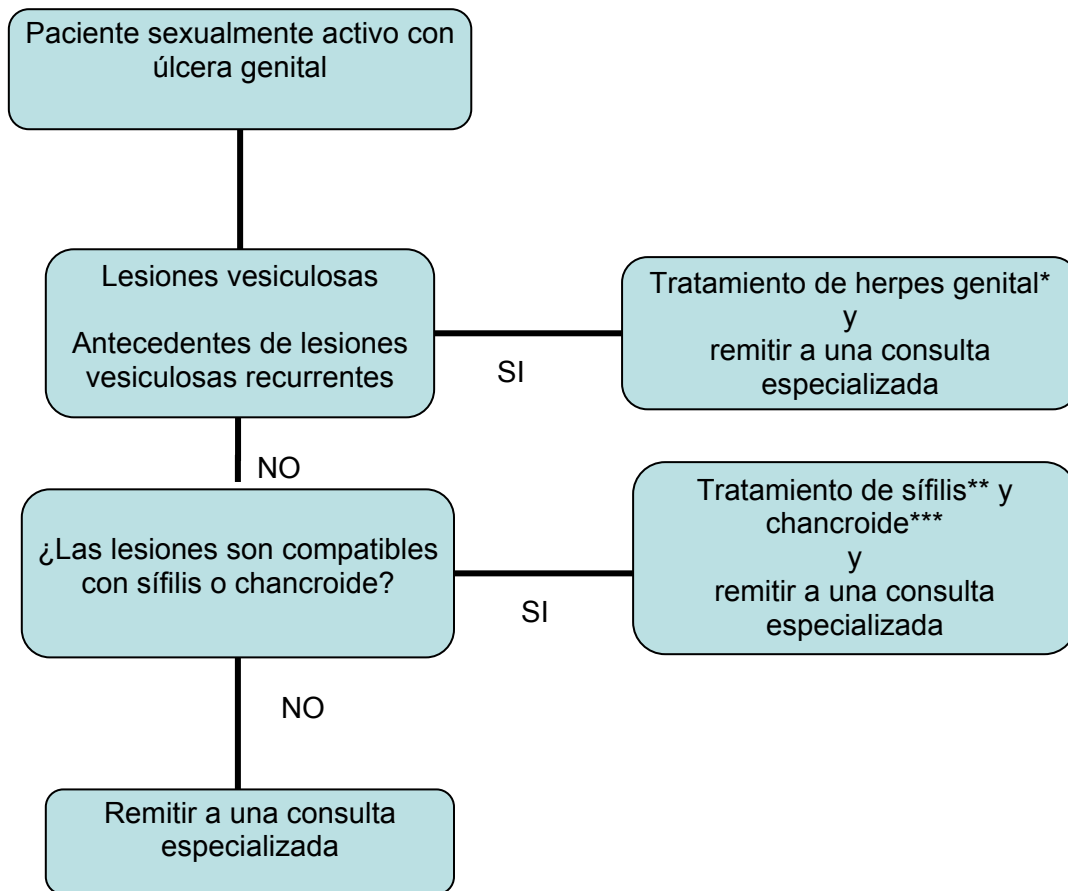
Paciente sexualmente activo con úlcera genital

Lesiones vesiculosas

Antecedentes de lesiones vesiculosas recurrentes

SI

Tratamiento de herpes genital*
y
remitir a una consulta especializada

NO

¿Las lesiones son compatibles con sífilis o chancroide?

SI

Tratamiento de sífilis** y chancroide***
y
remitir a una consulta especializada

NO

Remitir a una consulta especializada